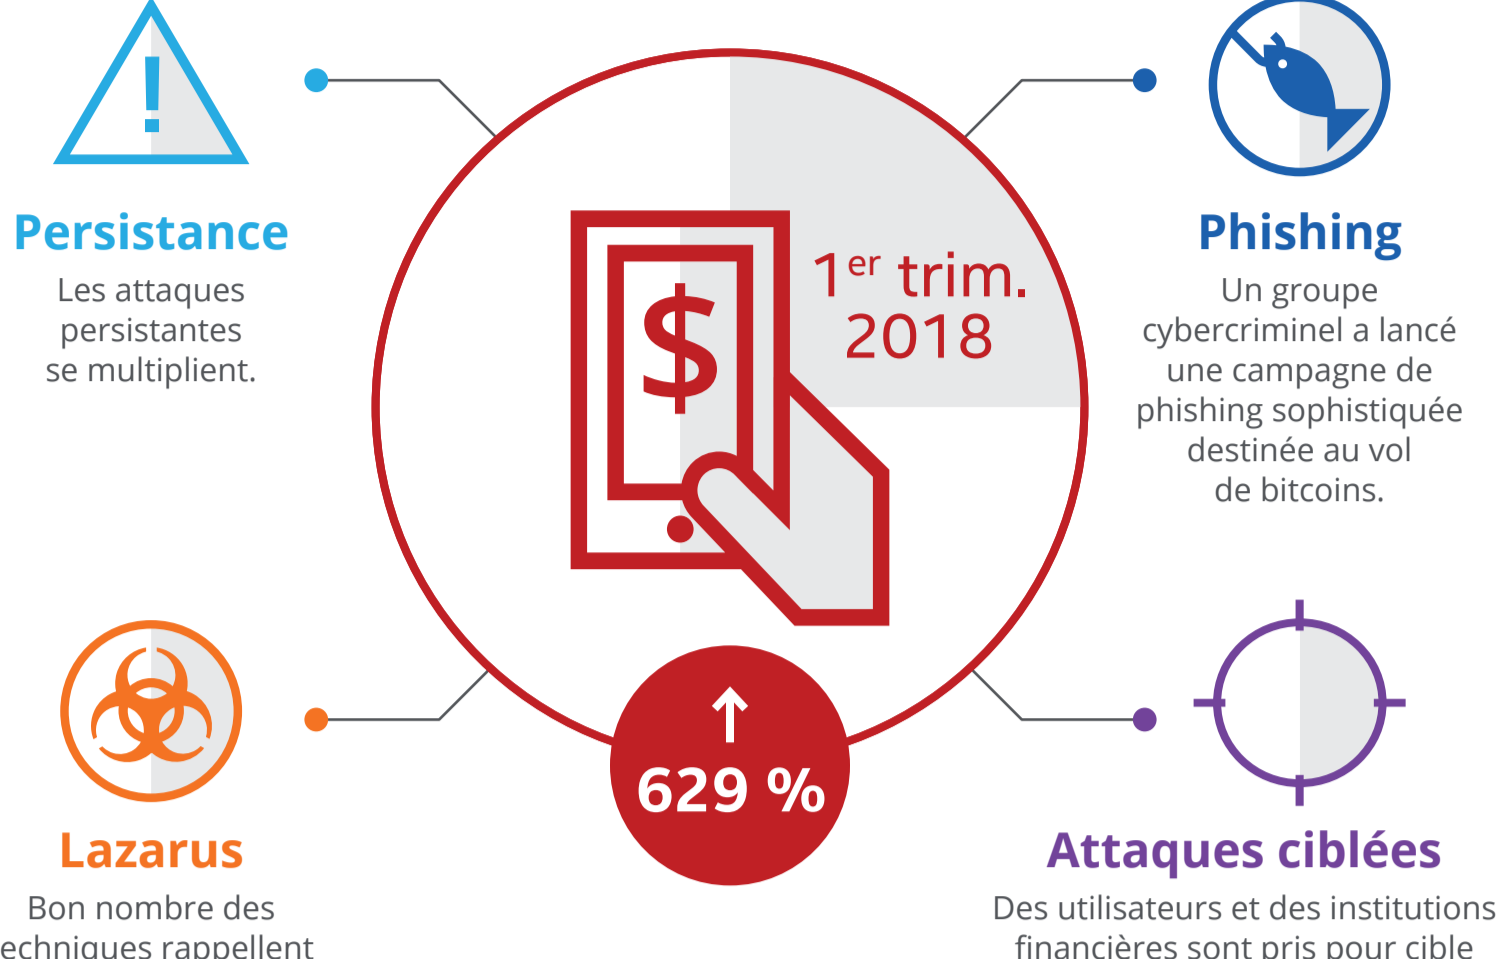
Persistance

Les attaques persistantes se multiplient.

$

1$^{er}$ trim. 2018

↑ 629 %

Phishing

Un groupe cybercriminel a lancé une campagne de phishing sophistiquée destinée au vol de bitcoins.

Lazarus

Bon nombre des echniques rappellent

Attaques ciblées

Des utilisateurs et des institutions financières sont pris pour cible